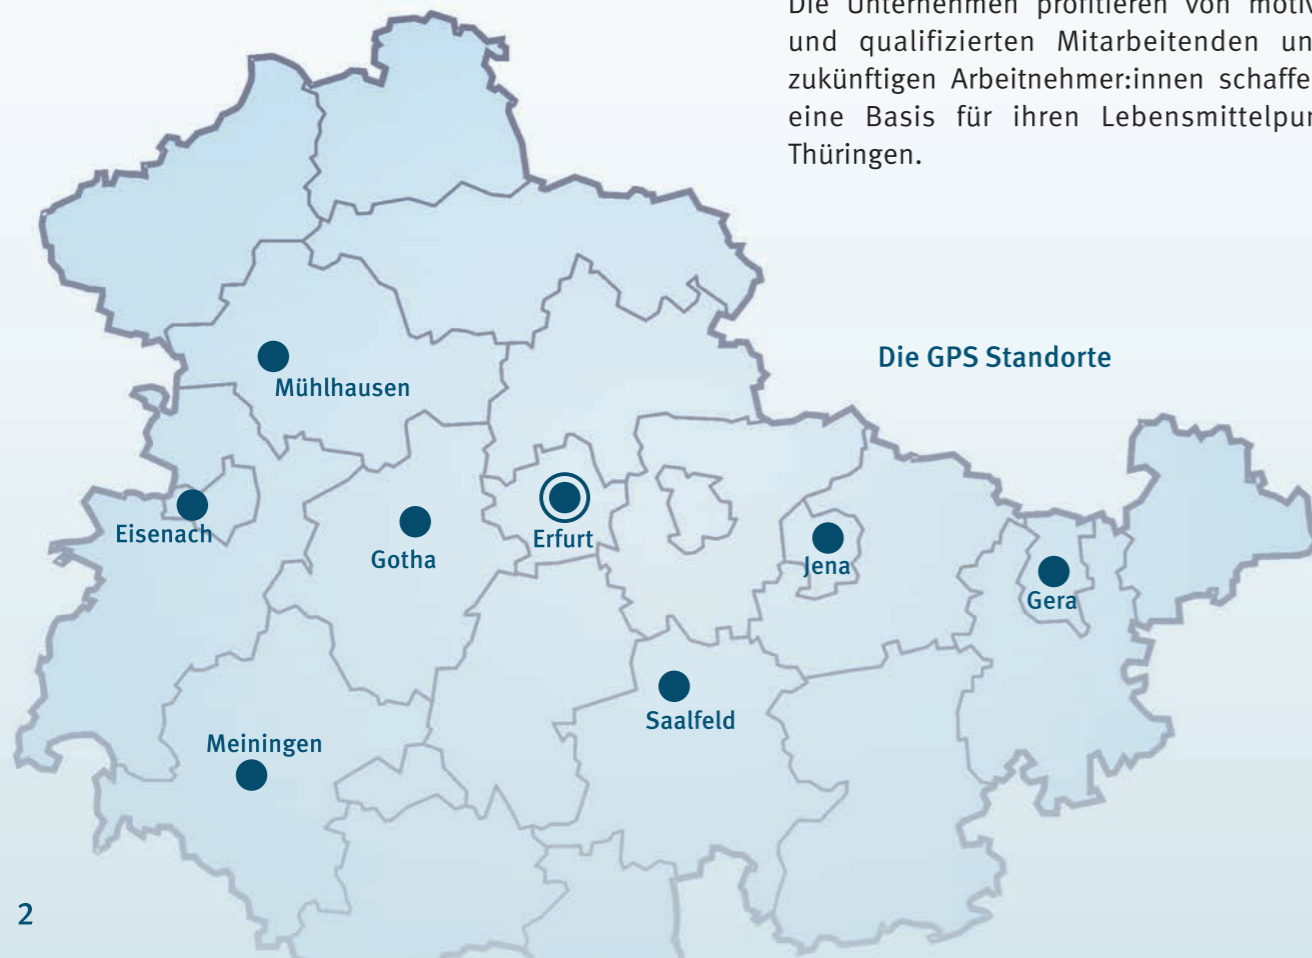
Die Unternehmen profitieren von moti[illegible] und qualifizierten Mitarbeitenden un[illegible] zukünftigen Arbeitnehmer:innen schaffe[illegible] eine Basis für ihren Lebensmittelpun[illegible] Thüringen.

Die GPS Standorte

Mühlhausen

Eisenach

Gotha

Erfurt

Jena

Gera

Saalfeld

Meiningen

2